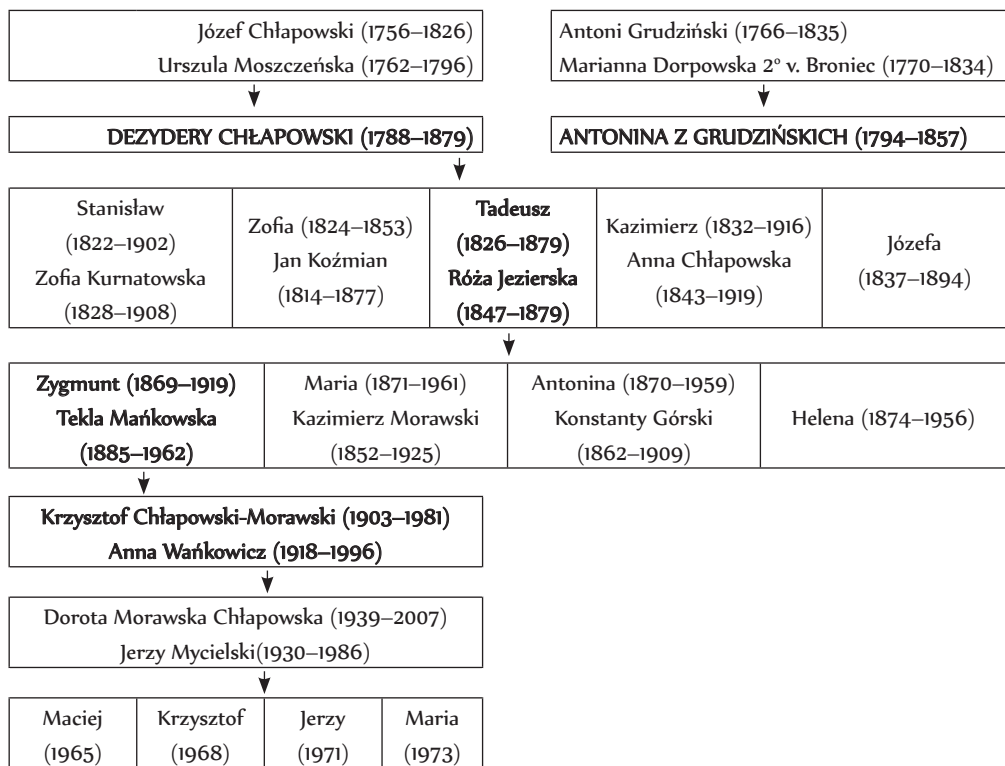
Józef Chłapowski (1756–1826)
Urszula Moszczeńska (1762–1796)

Antoni Grudziński (1766–1835)
Marianna Dorpowska 2° v. Broniec (1770–1834)

DEZYDERY CHŁAPOWSKI (1788–1879)

ANTONINA Z GRUDZIŃSKICH (1794–1857)

| Stanisław (1822–1902) Zofia Kurnatowska (1828–1908) | Zofia (1824–1853) Jan Koźmian (1814–1877) | Tadeusz (1826–1879) Róża Jezierska (1847–1879) | Kazimierz (1832–1916) Anna Chłapowska (1843–1919) | Józefa (1837–1894) |
|---|---|---|---|---|

| Zygmunt (1869–1919) Tekla Mańkowska (1885–1962) | Maria (1871–1961) Kazimierz Morawski (1852–1925) | Antonina (1870–1959) Konstanty Górski (1862–1909) | Helena (1874–1956) |
|---|---|---|---|

Krzysztof Chłapowski-Morawski (1903–1981)
Anna Wańkowicz (1918–1996)

Dorota Morawska Chłapowska (1939–2007)
Jerzy Mycielski(1930–1986)

| Maciej (1965) | Krzysztof (1968) | Jerzy (1971) | Maria (1973) |
|---|---|---|---|